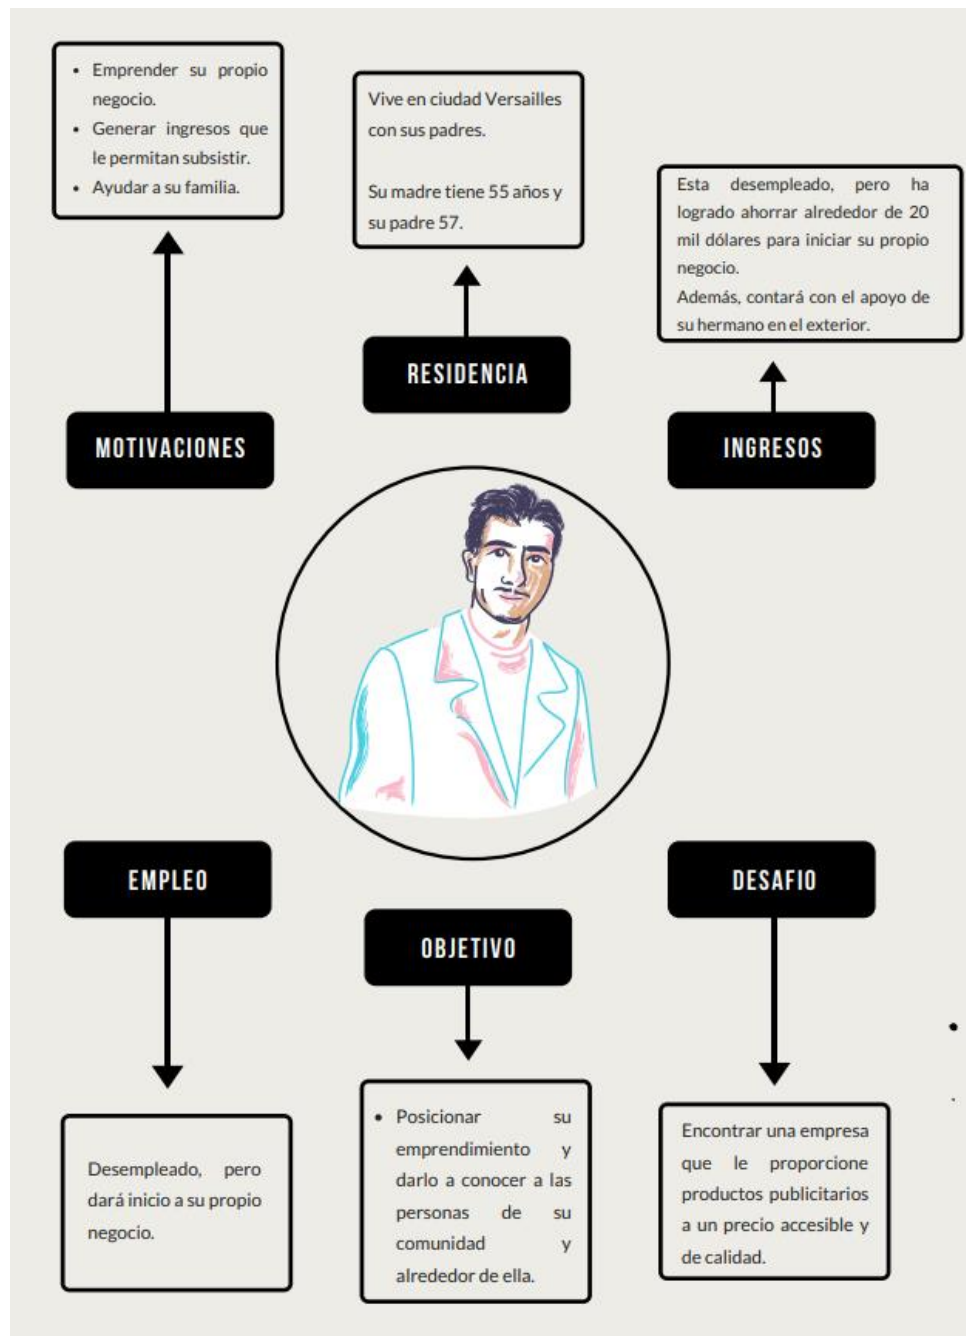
• Emprender su propio negocio.
• Generar ingresos que le permitan subsistir.
• Ayudar a su familia.

Vive en ciudad Versailles con sus padres.

Su madre tiene 55 años y su padre 57.

Esta desempleado, pero ha logrado ahorrar alrededor de 20 mil dólares para iniciar su propio negocio.
Además, contará con el apoyo de su hermano en el exterior.

RESIDENCIA

MOTIVACIONES

INGRESOS

EMPLEO

DESAFIO

OBJETIVO

Desempleado, pero dará inicio a su propio negocio.

• Posicionar su emprendimiento y darlo a conocer a las personas de su comunidad y alrededor de ella.

Encontrar una empresa que le proporcione productos publicitarios a un precio accesible y de calidad.